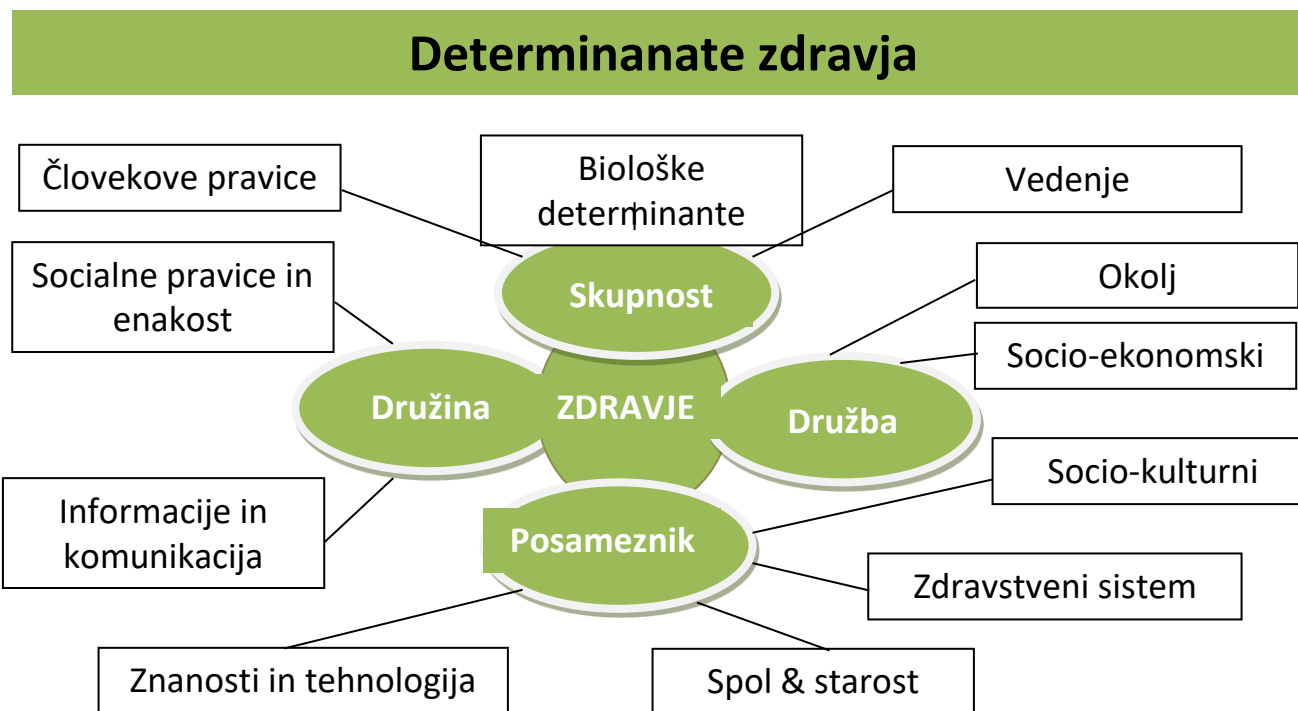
Determinanate zdravja

Človekove pravice

Biološke determinante

Vedenje

Socialne pravice in enakost

Skupnost

Okolj

Socio-ekonomski

Družina

ZDRAVJE

Družba

Socio-kulturni

Informacije in komunikacija

Posameznik

Zdravstveni sistem

Znanosti in tehnologija

Spol & starost